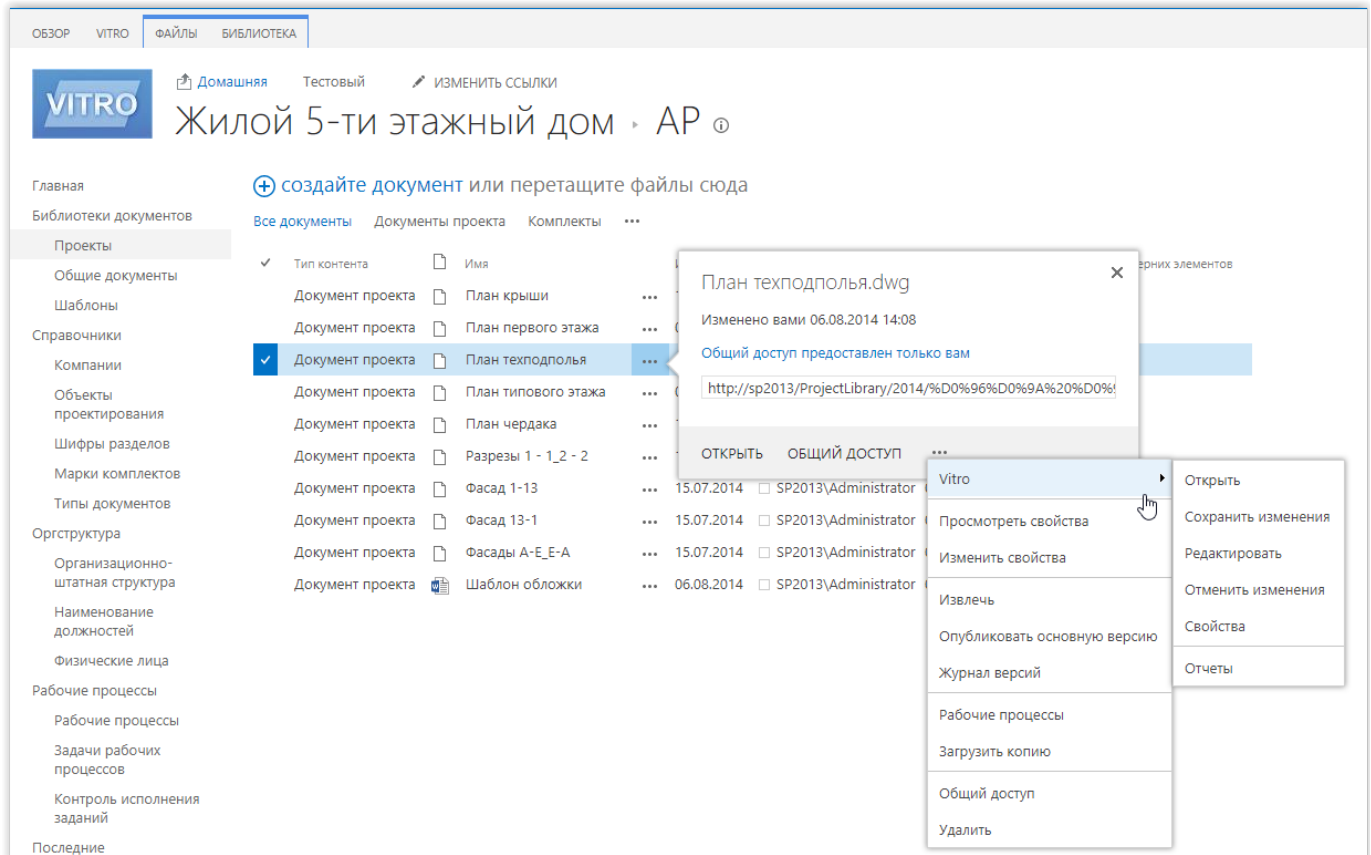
ОБЗОР VITRO ФАЙЛЫ БИБЛИОТЕКА

VITRO

Домашняя Тестовый ИЗМЕНИТЬ ССЫЛКИ

Жилой 5-ти этажный дом ▸ АР ⓘ

Главная
Библиотеки документов
Проекты
Общие документы
Шаблоны
Справочники
Компании
Объекты проектирования
Шифры разделов
Марки комплектов
Типы документов
Оргструктура
Организационно-штатная структура
Наименование должностей
Физические лица
Рабочие процессы
Рабочие процессы
Задачи рабочих процессов
Контроль исполнения заданий
Последние

⊕ создайте документ или перетащите файлы сюда

Все документы Документы проекта Комплекты ...

✓ Тип контента Имя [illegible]ерних элементов

| Тип контента | Имя | | | |
|---|---|---|---|---|
| Документ проекта | План крыши | ... | | |
| Документ проекта | План первого этажа | ... | | |
| Документ проекта | План техподполья | ... | | |
| Документ проекта | План типового этажа | ... | | |
| Документ проекта | План чердака | ... | | |
| Документ проекта | Разрезы 1 - 1_2 - 2 | ... | | |
| Документ проекта | Фасад 1-13 | ... | 15.07.2014 | SP2013\Administrator |
| Документ проекта | Фасад 13-1 | ... | 15.07.2014 | SP2013\Administrator |
| Документ проекта | Фасады А-Е_Е-А | ... | 15.07.2014 | SP2013\Administrator |
| Документ проекта | Шаблон обложки | ... | 06.08.2014 | SP2013\Administrator |

План техподполья.dwg
Изменено вами 06.08.2014 14:08
Общий доступ предоставлен только вам
http://sp2013/ProjectLibrary/2014/%D0%96%D0%9A%20%D0%
ОТКРЫТЬ ОБЩИЙ ДОСТУП ...

Vitro
Просмотреть свойства
Изменить свойства
Извлечь
Опубликовать основную версию
Журнал версий
Рабочие процессы
Загрузить копию
Общий доступ
Удалить

Открыть
Сохранить изменения
Редактировать
Отменить изменения
Свойства
Отчеты